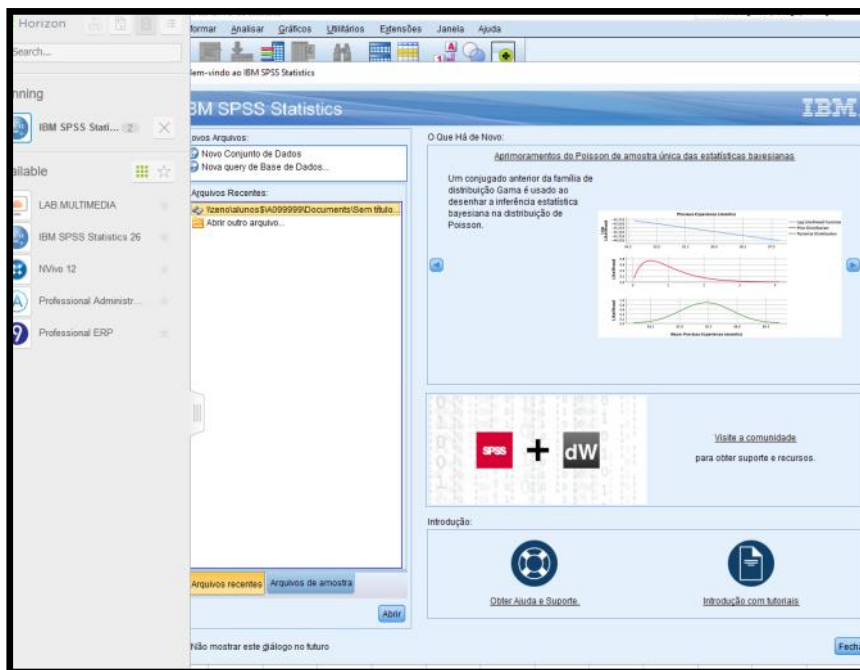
Horizon

Search...

nning

IBM SPSS Stati... 2

ailable

LAB.MULTIMEDIA

IBM SPSS Statistics 26

NVivo 12

Professional Administr...

Professional ERP

formar Analisar Gráficos Utilitários Extensões Janela Ajuda

Bem-vindo ao IBM SPSS Statistics

IBM SPSS Statistics

IBM.

ovos Arquivos:

Novo Conjunto de Dados

Nova query de Base de Dados...

Arquivos Recentes:

\\zeno\alunos$\A099999\Documents\Sem título...

Abrir outro arquivo...

Arquivos recentes Arquivos de amostra

Abrir

O Que Há de Novo:

Aprimoramentos do Poisson de amostra única das estatísticas bayesianas

Um conjugado anterior da família de distribuição Gama é usado ao desenhar a inferência estatística bayesiana na distribuição de Poisson.

SPSS + dW

Visite a comunidade

para obter suporte e recursos.

Introdução:

Obter Ajuda e Suporte.

Introdução com tutoriais

Não mostrar este diálogo no futuro

Fech